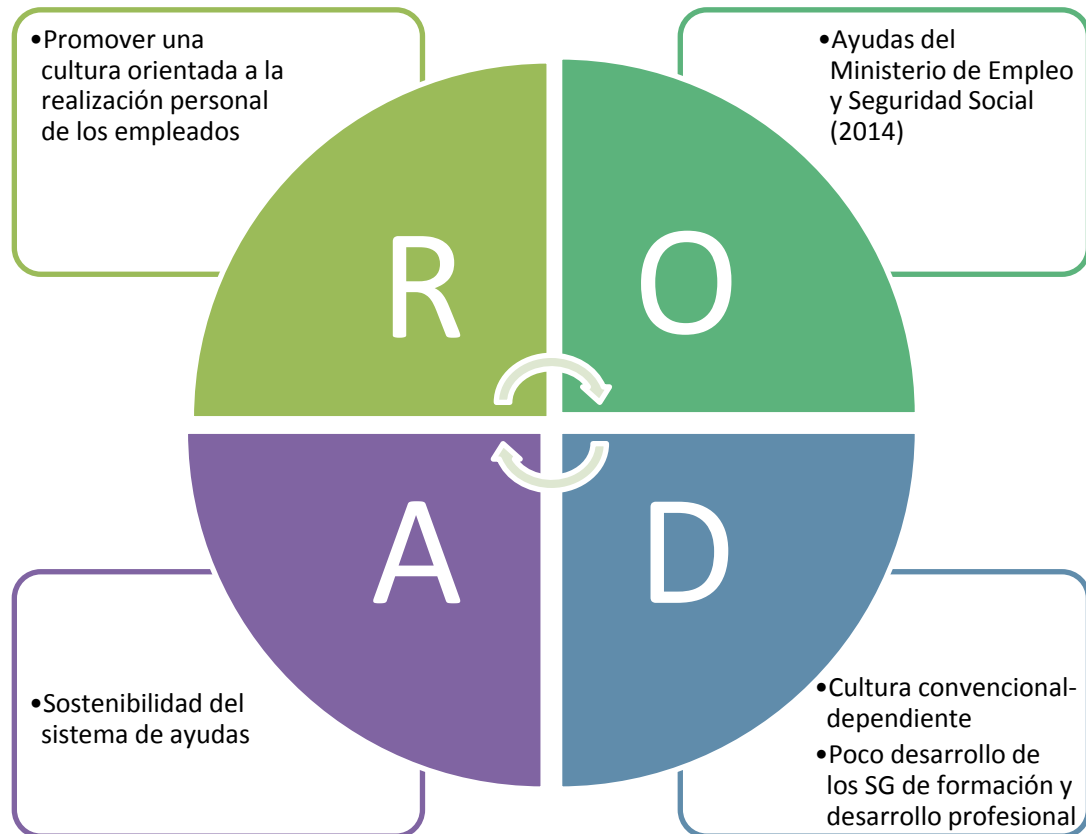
•Promover una cultura orientada a la realización personal de los empleados

•Ayudas del Ministerio de Empleo y Seguridad Social (2014)

R

O

A

D

•Sostenibilidad del sistema de ayudas

•Cultura convencional-dependiente

•Poco desarrollo de los SG de formación y desarrollo profesional